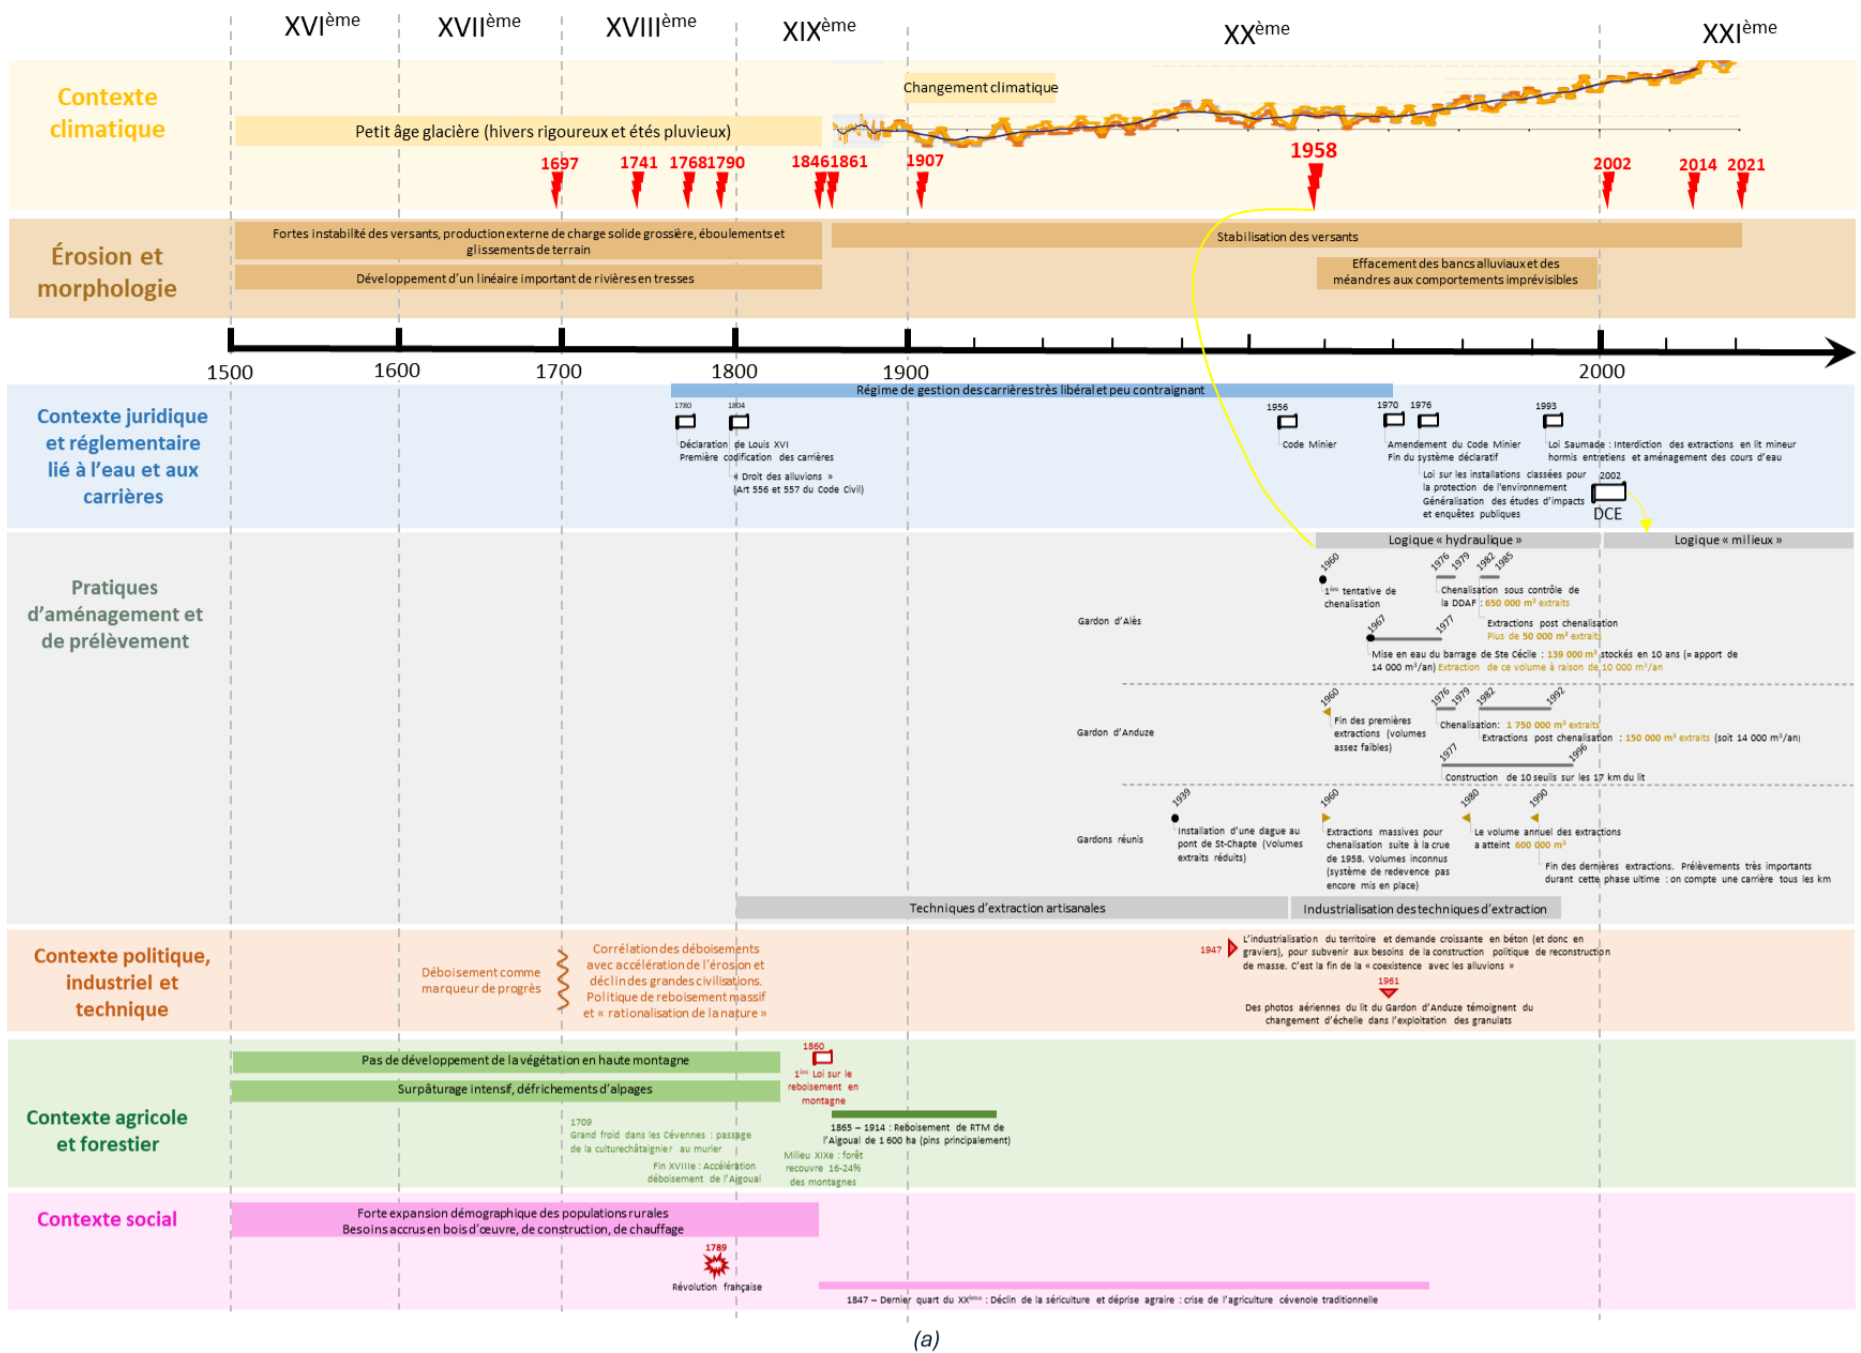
XVI$^{ème}$ XVII$^{ème}$ XVIII$^{ème}$ XIX$^{ème}$ XX$^{ème}$ XXI$^{ème}$

Contexte climatique

Changement climatique

Petit âge glacière (hivers rigoureux et étés pluvieux)

1697 1741 1768 1790 1846 1861 1907 1958 2002 2014 2021

Érosion et morphologie

Fortes instabilité des versants, production externe de charge solide grossière, éboulements et glissements de terrain

Développement d'un linéaire important de rivières en tresses

Stabilisation des versants

Effacement des bancs alluviaux et des méandres aux comportements imprévisibles

1500 1600 1700 1800 1900 2000

Contexte juridique et réglementaire lié à l'eau et aux carrières

Régime de gestion des carrières très libéral et peu contraignant

1780 Déclaration de Louis XVI

1804 Première codification des carrières

« Droit des alluvions » (Art 556 et 557 du Code Civil)

1956 Code Minier

1970 Amendement du Code Minier Fin du système déclaratif

1976 Loi sur les installations classées pour la protection de l'environnement Généralisation des études d'impacts et enquêtes publiques

1993 Loi Saumade : Interdiction des extractions en lit mineur hormis entretiens et aménagement des cours d'eau

2002 DCE

Pratiques d'aménagement et de prélèvement

Logique « hydraulique »

Logique « milieux »

Gardon d'Alès

1960 1$^{ère}$ tentative de chenalisation

1976 1979 1982 1985 Chenalisation sous contrôle de la DDAF : 650 000 m³ extraits

Extractions post chenalisation Plus de 50 000 m³ extraits

1967 1977 Mise en eau du barrage de Ste Cécile : 139 000 m³ stockés en 10 ans (= apport de 14 000 m³/an) Extraction de ce volume à raison de 10 000 m³/an

Gardon d'Anduze

1960 Fin des premières extractions (volumes assez faibles)

1976 1979 1982 1992 Chenalisation: 1 750 000 m³ extraits

Extractions post chenalisation : 150 000 m³ extraits (soit 14 000 m³/an)

1977 1996 Construction de 10 seuils sur les 17 km du lit

Gardons réunis

1939 Installation d'une dague au pont de St-Chapte (Volumes extraits réduits)

1960 Extractions massives pour chenalisation suite à la crue de 1958. Volumes inconnus (système de redevence pas encore mis en place)

1980 Le volume annuel des extractions a atteint 600 000 m³

1990 Fin des dernières extractions. Prélèvements très importants durant cette phase ultime : on compte une carrière tous les km

Techniques d'extraction artisanales

Industrialisation des techniques d'extraction

Contexte politique, industriel et technique

Déboisement comme marqueur de progrès

Corrélation des déboisements avec accélération de l'érosion et déclin des grandes civilisations. Politique de reboisement massif et « rationalisation de la nature »

1947 L'industrialisation du territoire et demande croissante en béton (et donc en graviers), pour subvenir aux besoins de la construction politique de reconstruction de masse. C'est la fin de la « coexistence avec les alluvions »

1961 Des photos aériennes du lit du Gardon d'Anduze témoignent du changement d'échelle dans l'exploitation des granulats

Contexte agricole et forestier

Pas de développement de la végétation en haute montagne

Surpâturage intensif, défrichements d'alpages

1860 1$^{ère}$ Loi sur le reboisement en montagne

1865 – 1914 : Reboisement de RTM de l'Aigoual de 1 600 ha (pins principalement)

1709 Grand froid dans les Cévennes : passage de la culture châtaignier au murier

Fin XVIIIe : Accélération déboisement de l'Aigoual

Milieu XIXe : forêt recouvre 16-24% des montagnes

Contexte social

Forte expansion démographique des populations rurales Besoins accrus en bois d'œuvre, de construction, de chauffage

1789 Révolution française

1847 – Dernier quart du XX$^{ème}$ : Déclin de la sériculture et déprise agraire : crise de l'agriculture cévenole traditionnelle

(a)